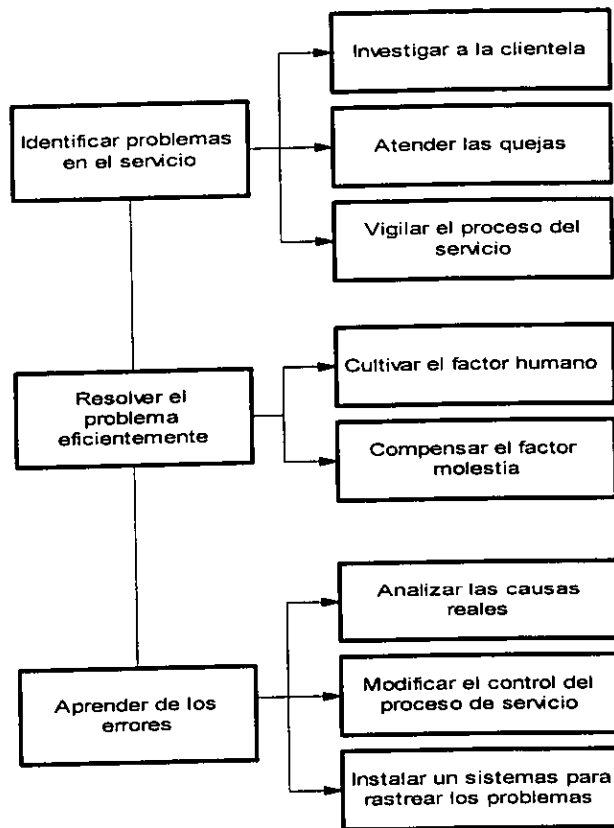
Identificar problemas en el servicio

Investigar a la clientela

Atender las quejas

Vigilar el proceso del servicio

Resolver el problema eficientemente

Cultivar el factor humano

Compensar el factor molestia

Aprender de los errores

Analizar las causas reales

Modificar el control del proceso de servicio

Instalar un sistemas para rastrear los problemas